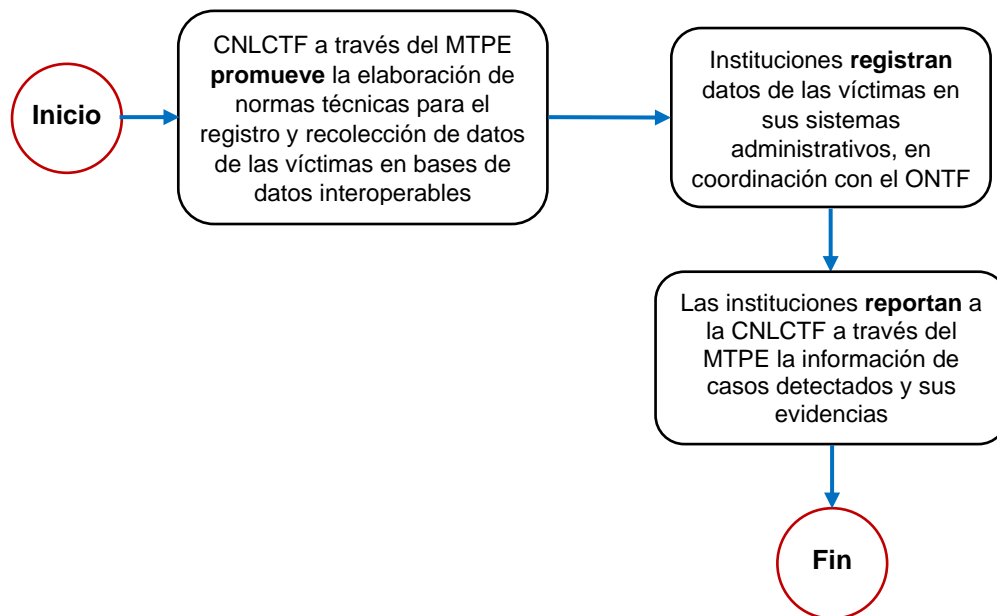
Inicio

CNLCTF a través del MTPE promueve la elaboración de normas técnicas para el registro y recolección de datos de las víctimas en bases de datos interoperables

Instituciones registran datos de las víctimas en sus sistemas administrativos, en coordinación con el ONTF

Las instituciones reportan a la CNLCTF a través del MTPE la información de casos detectados y sus evidencias

Fin